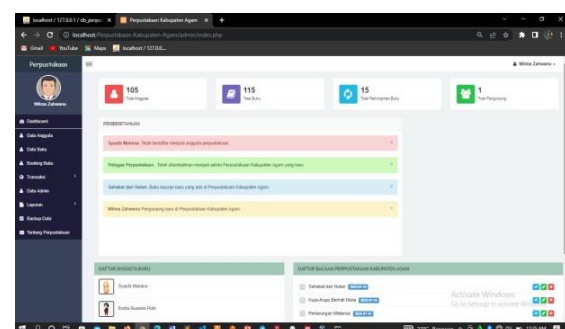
localhost / 127.0.0.1 / db_perpus | Perpustakaan Kabupaten Agam

localhost/Perpustakaan-Kabupaten-Agam/admin/index.php

Gmail YouTube Maps localhost / 127.0.0...

Perpustakaan

Wilma Zahwana

Wilma Zahwana

Dashboard
Data Anggota
Data Buku
Booking Buku
Transaksi
Data Admin
Laporan
Backup Data
Tentang Perpustakaan

105
Total Anggota

115
Total Buku

15
Total Peminjaman Buku

1
Total Pengunjung

PEMBERITAHUAN

Syarifa Maliana . Telah terdaftar menjadi anggota perpustakaan.

Petugas Perpustakaan . Telah ditambahkan menjadi admin Perpustakaan Kabupaten Agam yang baru.

Sahabat dan Hutan. Buku baru yang ada di Perpustakaan Kabupaten Agam.

Wilma Zahwana Pengunjung baru di Perpustakaan Kabupaten Agam

DAFTAR ANGGOTA BARU

Syarifa Maliana

Endis Rusanis Putri

DAFTAR BACAAN PERPUSTAKAAN KABUPATEN AGAM

Sahabat dan Hutan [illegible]

Kupu-Kupu Berkah Mata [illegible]

Perbesaran Malaysia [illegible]

Activate Windows
Go to Settings to activate Windows.